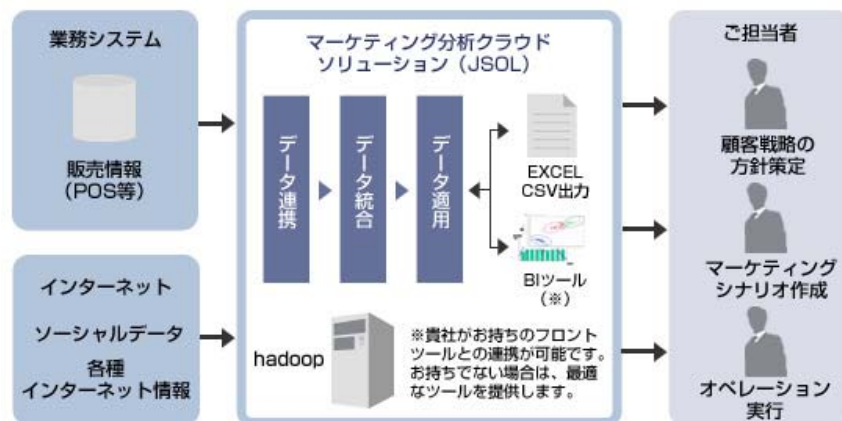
業務システム

販売情報
（POS等）

インターネット

ソーシャルデータ

各種
インターネット情報

マーケティング分析クラウド
ソリューション（JSOL）

データ連携

データ統合

データ適用

EXCEL
CSV出力

BIツール
（※）

hadoop

※貴社がお持ちのフロントツールとの連携が可能です。お持ちでない場合は、最適なツールを提供します。

ご担当者

顧客戦略の
方針策定

マーケティング
シナリオ作成

オペレーション
実行